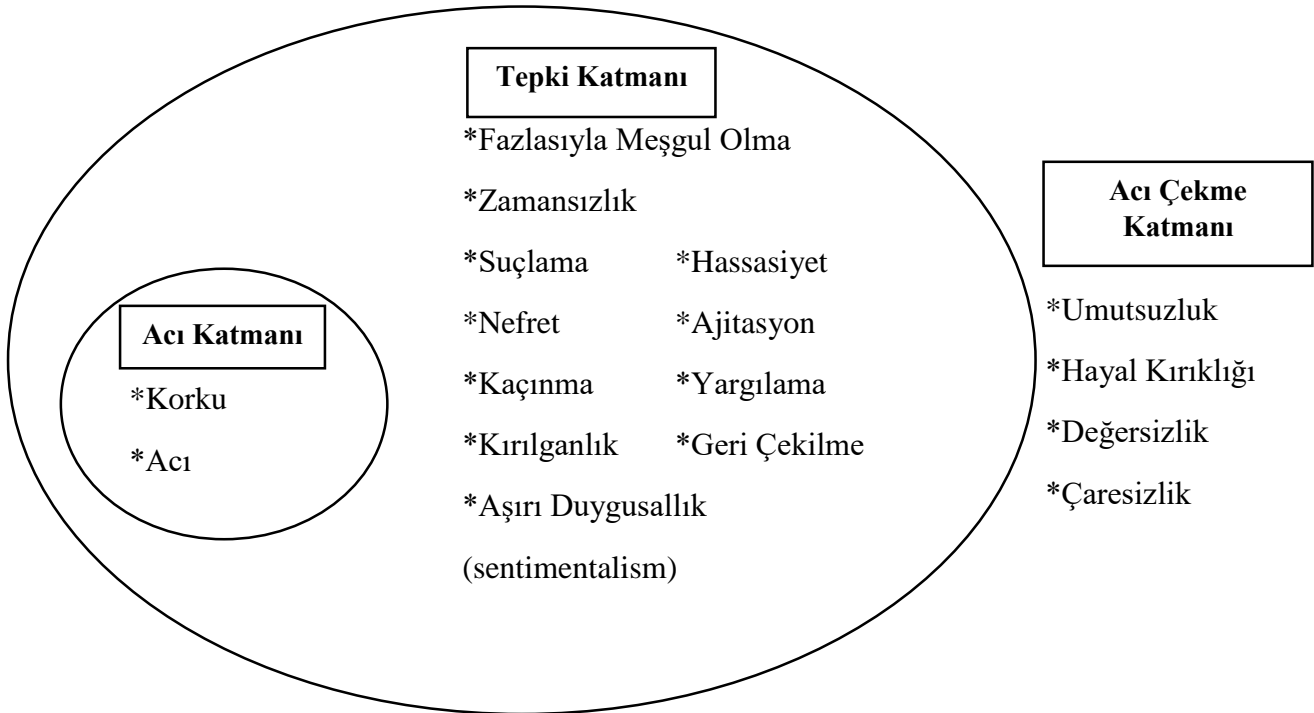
Tepki Katmanı

*Fazlasıyla Meşgul Olma

*Zamansızlık

*Suçlama

*Hassasiyet

*Nefret

*Ajitasyon

*Kaçınma

*Yargılama

*Kırılganlık

*Geri Çekilme

*Aşırı Duygusallık (sentimentalism)

Acı Katmanı

*Korku

*Acı

Acı Çekme Katmanı

*Umutsuzluk

*Hayal Kırıklığı

*Değersizlik

*Çaresizlik